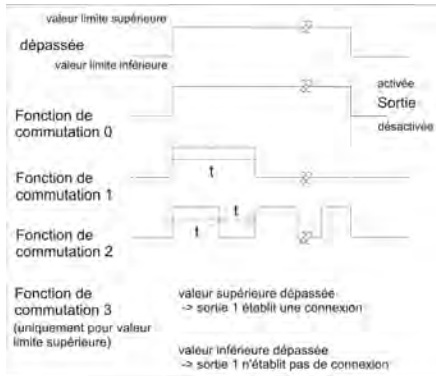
valeur limite supérieure

dépassée

valeur limite inférieure

activée

Sortie

désactivée

Fonction de commutation 0

t

Fonction de commutation 1

t

t

Fonction de commutation 2

Fonction de commutation 3 (uniquement pour valeur limite supérieure)

valeur supérieure dépassée -> sortie 1 établit une connexion

valeur inférieure dépassée -> sortie 1 n'établit pas de connexion